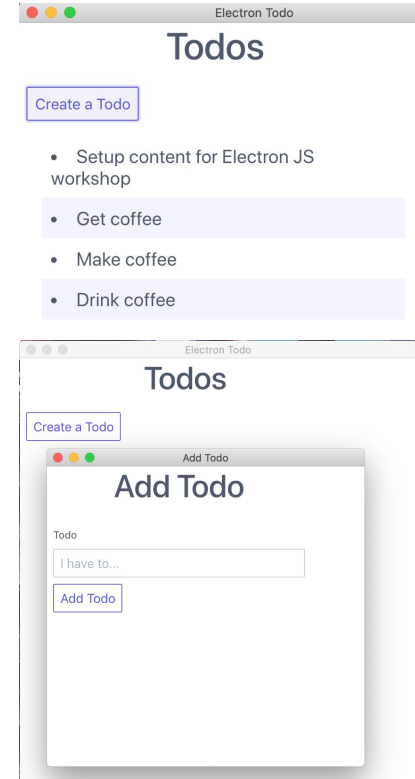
Electron Todo

Todos

Create a Todo

- Setup content for Electron JS workshop
- Get coffee
- Make coffee
- Drink coffee

Electron Todo

Todos

Create a Todo

Add Todo

Add Todo

Todo

I have to...

Add Todo